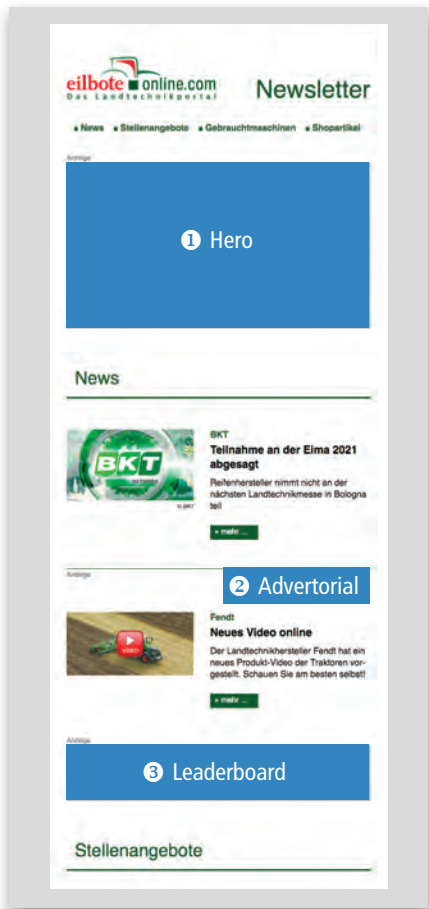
eilbote online.com
Das Landtechnikportal

Newsletter

News Stellenangebote Gebrauchtmaschinen Shopartikel

Anzeige

❶ Hero

News

BKT

BKT
Teilnahme an der Eima 2021 abgesagt
Reifenhersteller nimmt nicht an der nächsten Landtechnikmesse in Bologna teil

» mehr ...

Anzeige

❷ Advertorial

VIDEO

Fendt
Neues Video online
Der Landtechnikhersteller Fendt hat ein neues Produkt-Video der Traktoren vorgestellt. Schauen Sie am besten selbst!

» mehr ...

Anzeige

❸ Leaderboard

Stellenangebote